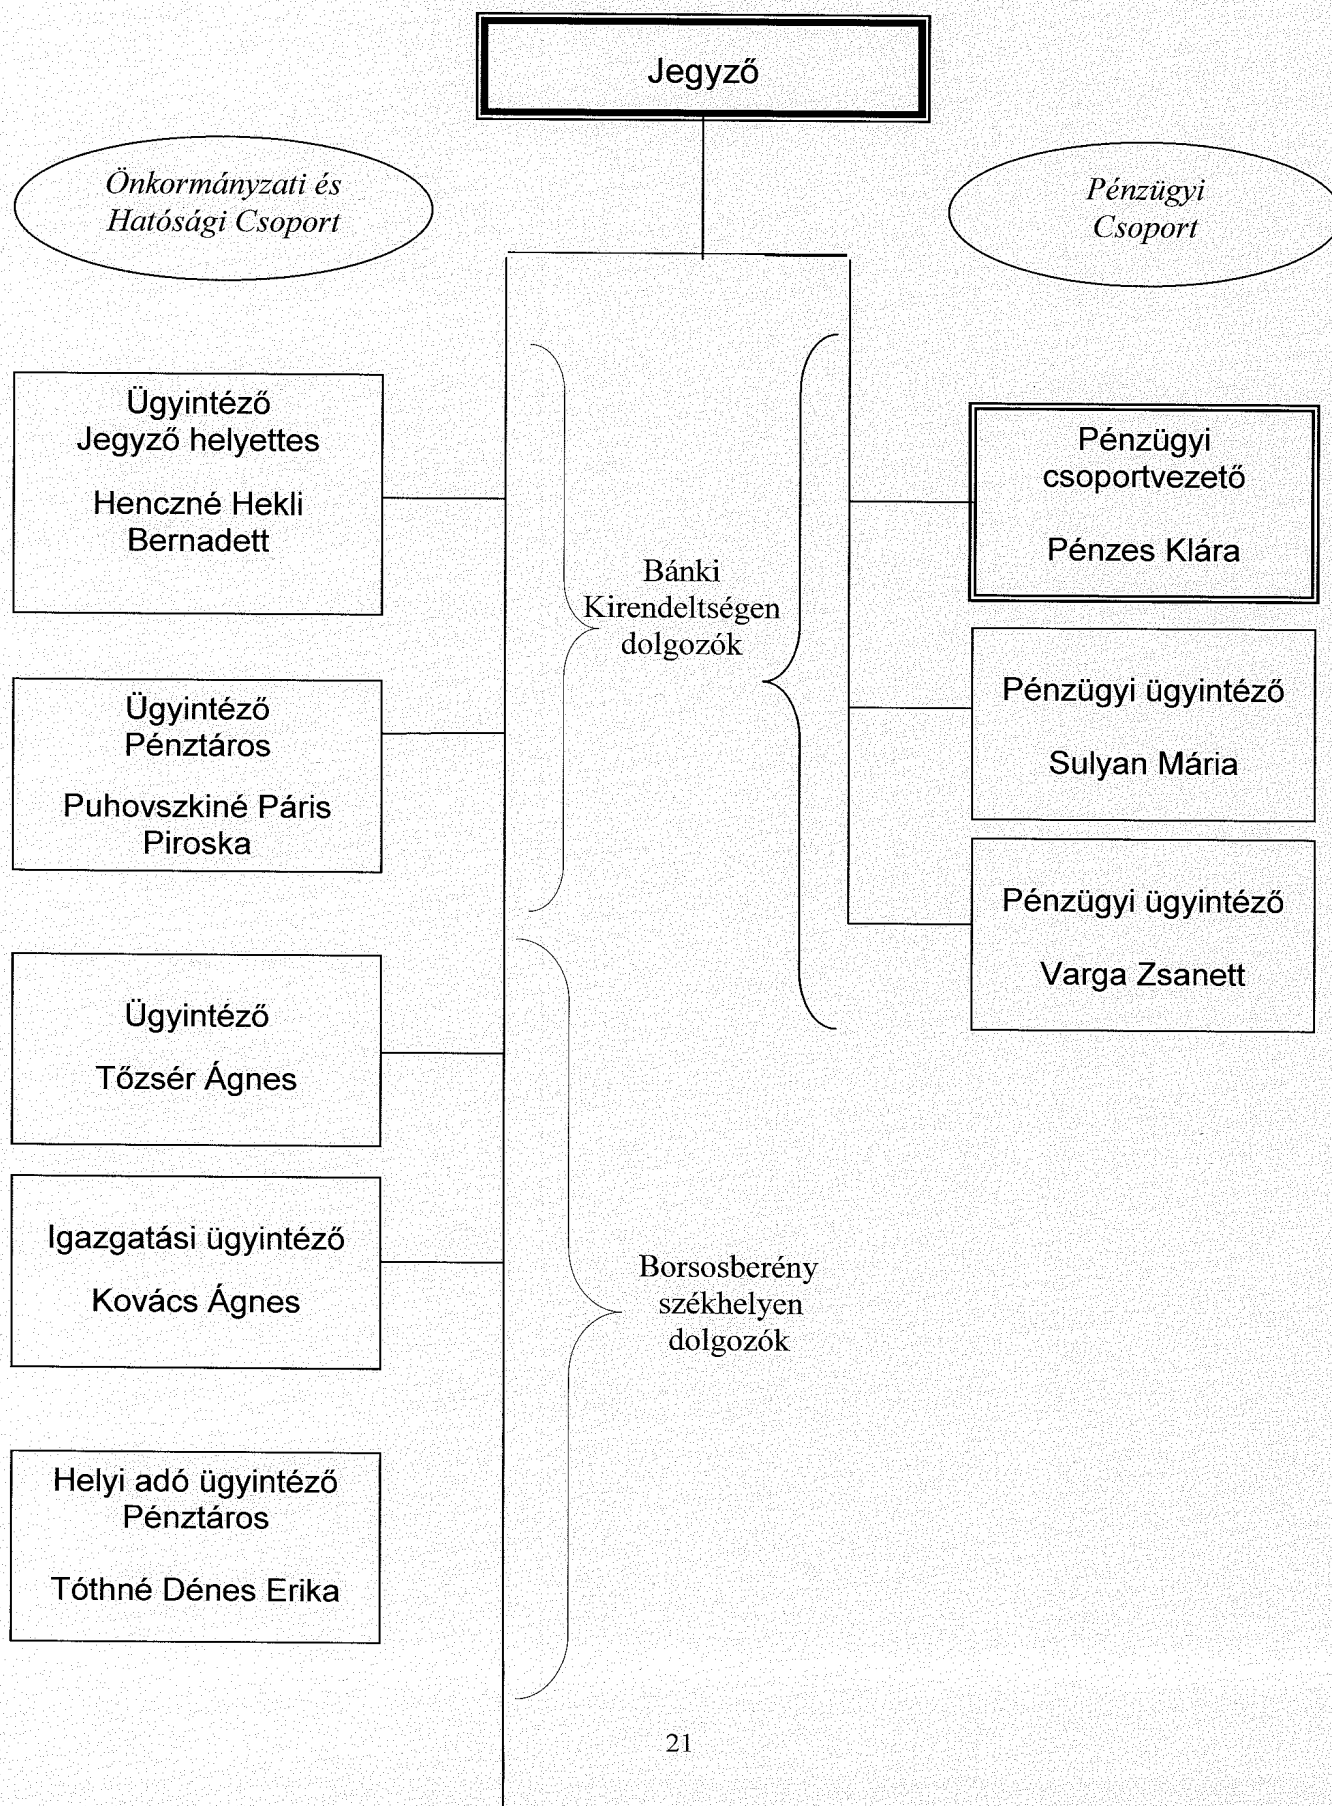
Jegyző

Önkormányzati és Hatósági Csoport

Pénzügyi Csoport

Ügyintéző
Jegyző helyettes

Henczné Hekli Bernadett

Bánki Kirendeltségen dolgozók

Pénzügyi csoportvezető

Pénzes Klára

Ügyintéző
Pénztáros

Puhovszkiné Páris Piroska

Pénzügyi ügyintéző

Sulyan Mária

Pénzügyi ügyintéző

Varga Zsanett

Ügyintéző

Tőzsér Ágnes

Igazgatási ügyintéző

Kovács Ágnes

Borsosberény székhelyen dolgozók

Helyi adó ügyintéző
Pénztáros

Tóthné Dénes Erika

21